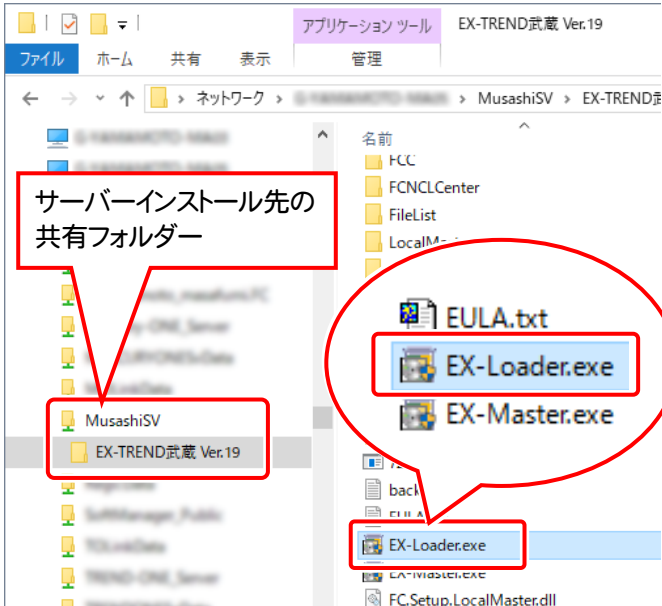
アプリケーション ツール EX-TREND武蔵 Ver.19

ファイル ホーム 共有 表示 管理

> ネットワーク > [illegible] > MusashiSV > EX-TREND武

名前

FCC

FCNCLCenter

FileList

LocalMa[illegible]

サーバーインストール先の共有フォルダー

EULA.txt

EX-Loader.exe

EX-Master.exe

MusashiSV

EX-TREND武蔵 Ver.19

back

EULA

EX-Loader.exe

EX-Master.exe

FC.Setup.LocalMaster.dll